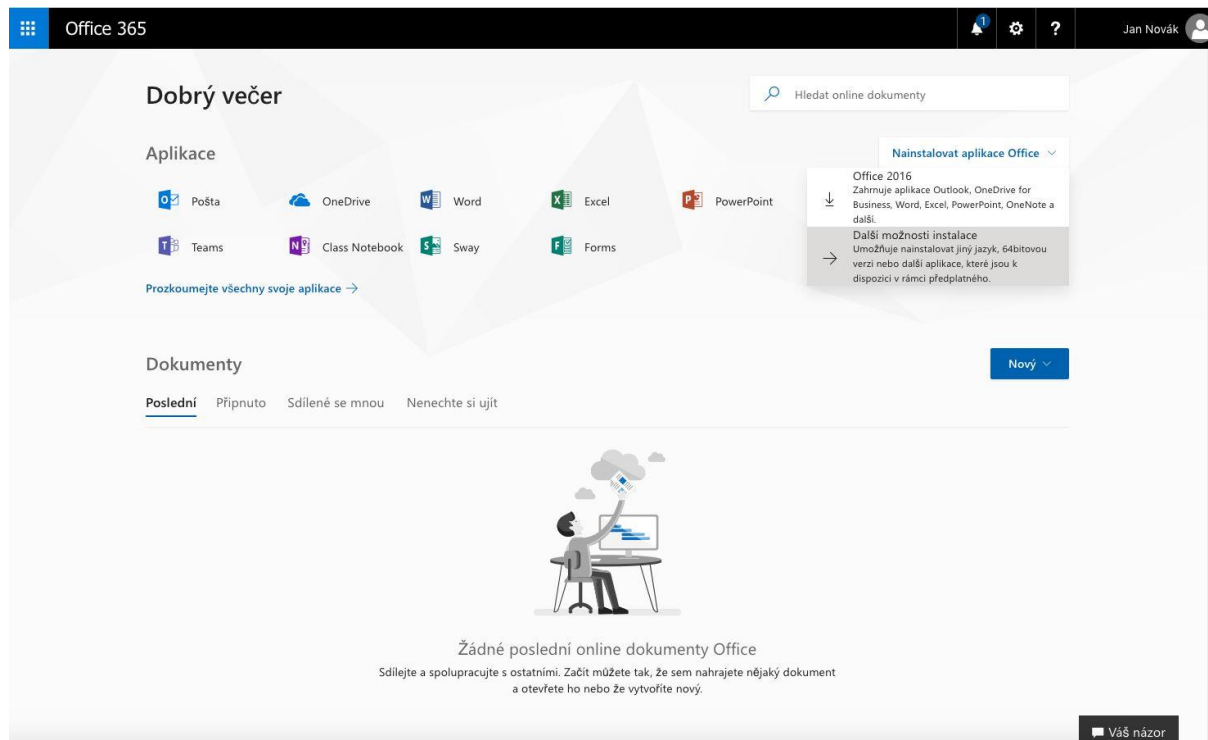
Office 365

1

Jan Novák

Dobrý večer

Hledat online dokumenty

Aplikace

Nainstalovat aplikace Office

Office 2016
Zahrnuje aplikace Outlook, OneDrive for Business, Word, Excel, PowerPoint, OneNote a další.

Další možnosti instalace
Umožňuje nainstalovat jiný jazyk, 64bitovou verzi nebo další aplikace, které jsou k dispozici v rámci předplatného.

Pošta
OneDrive
Word
Excel
PowerPoint
Teams
Class Notebook
Sway
Forms

Prozkoumejte všechny svoje aplikace →

Dokumenty

Nový

Poslední
Připnuto
Sdílené se mnou
Nenechte si ujít

Žádné poslední online dokumenty Office
Sdílejte a spolupracujte s ostatními. Začít můžete tak, že sem nahrajete nějaký dokument a otevřete ho nebo že vytvoříte nový.

Váš názor